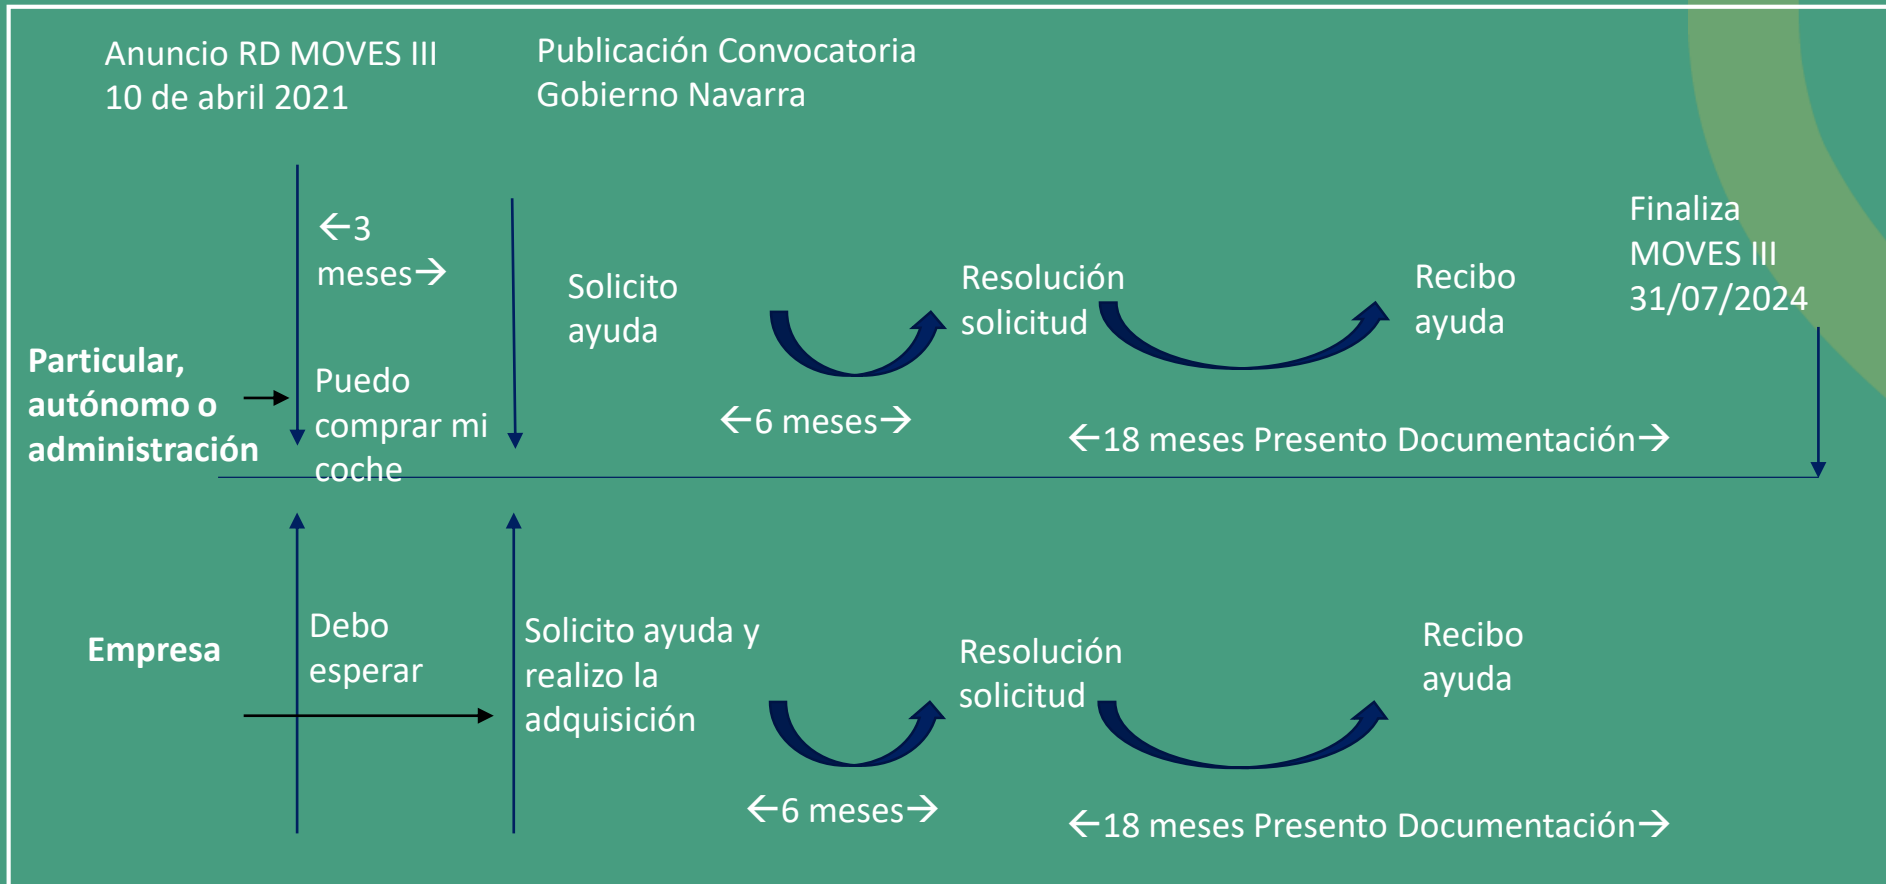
Anuncio RD MOVES III
10 de abril 2021

Publicación Convocatoria
Gobierno Navarra

←3 meses→

Solicito ayuda

Resolución solicitud

Recibo ayuda

Finaliza MOVES III
31/07/2024

Particular, autónomo o administración

Puedo comprar mi coche

←6 meses→

←18 meses Presento Documentación→

Empresa

Debo esperar

Solicito ayuda y realizo la adquisición

Resolución solicitud

Recibo ayuda

←6 meses→

←18 meses Presento Documentación→